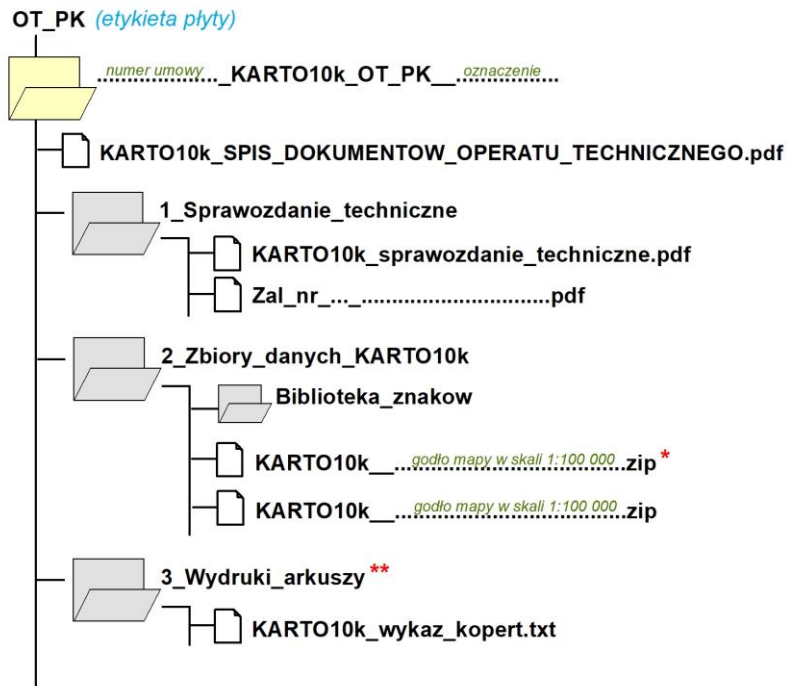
OT_PK (etykieta płyty)

numer umowy ..........._KARTO10k_OT_PK__oznaczenie .........

KARTO10k_SPIS_DOKUMENTOW_OPERATU_TECHNICZNEGO.pdf

1_Sprawozdanie_techniczne

KARTO10k_sprawozdanie_techniczne.pdf

Zal_nr_..._...............................pdf

2_Zbiory_danych_KARTO10k

Biblioteka_znakow

KARTO10k__godło mapy w skali 1:100 000.zip *

KARTO10k__godło mapy w skali 1:100 000.zip

3_Wydruki_arkuszy **

KARTO10k_wykaz_kopert.txt